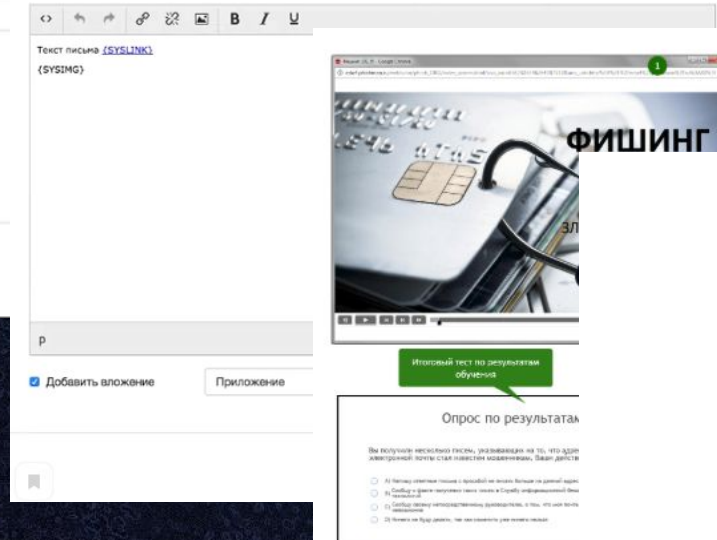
<> B I U

Текст письма {SYSLINK}

{SYSIMG}

p

Добавить вложение

Приложение

1

ФИШИНГ

зл

Итоговый тест по результатам обучения

Опрос по результатам

Вы получили несколько писем, указывающих на то, что адре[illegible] электронной почты стал известен мошенникам. Ваши действ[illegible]

А) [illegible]

Б) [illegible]

В) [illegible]

Г) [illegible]